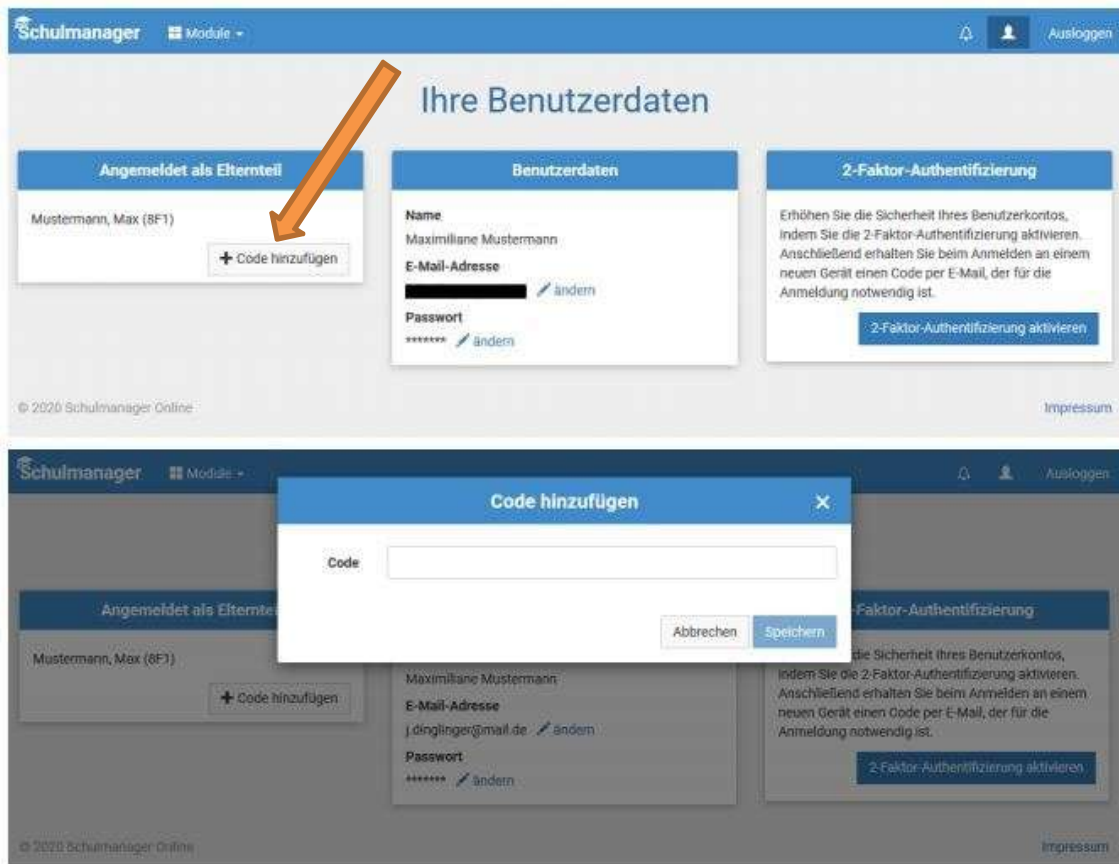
Schulmanager Module

Ausloggen

Ihre Benutzerdaten

Angemeldet als Elternteil

Mustermann, Max (8F1)

+ Code hinzufügen

Benutzerdaten

Name
Maximiliane Mustermann

E-Mail-Adresse
ändern

Passwort
******* ändern

2-Faktor-Authentifizierung

Erhöhen Sie die Sicherheit Ihres Benutzerkontos, indem Sie die 2-Faktor-Authentifizierung aktivieren. Anschließend erhalten Sie beim Anmelden an einem neuen Gerät einen Code per E-Mail, der für die Anmeldung notwendig ist.

2-Faktor-Authentifizierung aktivieren

© 2020 Schulmanager Online

Impressum

Schulmanager Module

Ausloggen

Code hinzufügen ×

Code

Abbrechen Speichern

Angemeldet als Elternteil

Mustermann, Max (8F1)

+ Code hinzufügen

Maximiliane Mustermann

E-Mail-Adresse
j.dinglinger@mail.de ändern

Passwort
******* ändern

-Faktor-Authentifizierung

die Sicherheit Ihres Benutzerkontos, indem Sie die 2-Faktor-Authentifizierung aktivieren. Anschließend erhalten Sie beim Anmelden an einem neuen Gerät einen Code per E-Mail, der für die Anmeldung notwendig ist.

2-Faktor-Authentifizierung aktivieren

© 2020 Schulmanager Online

Impressum